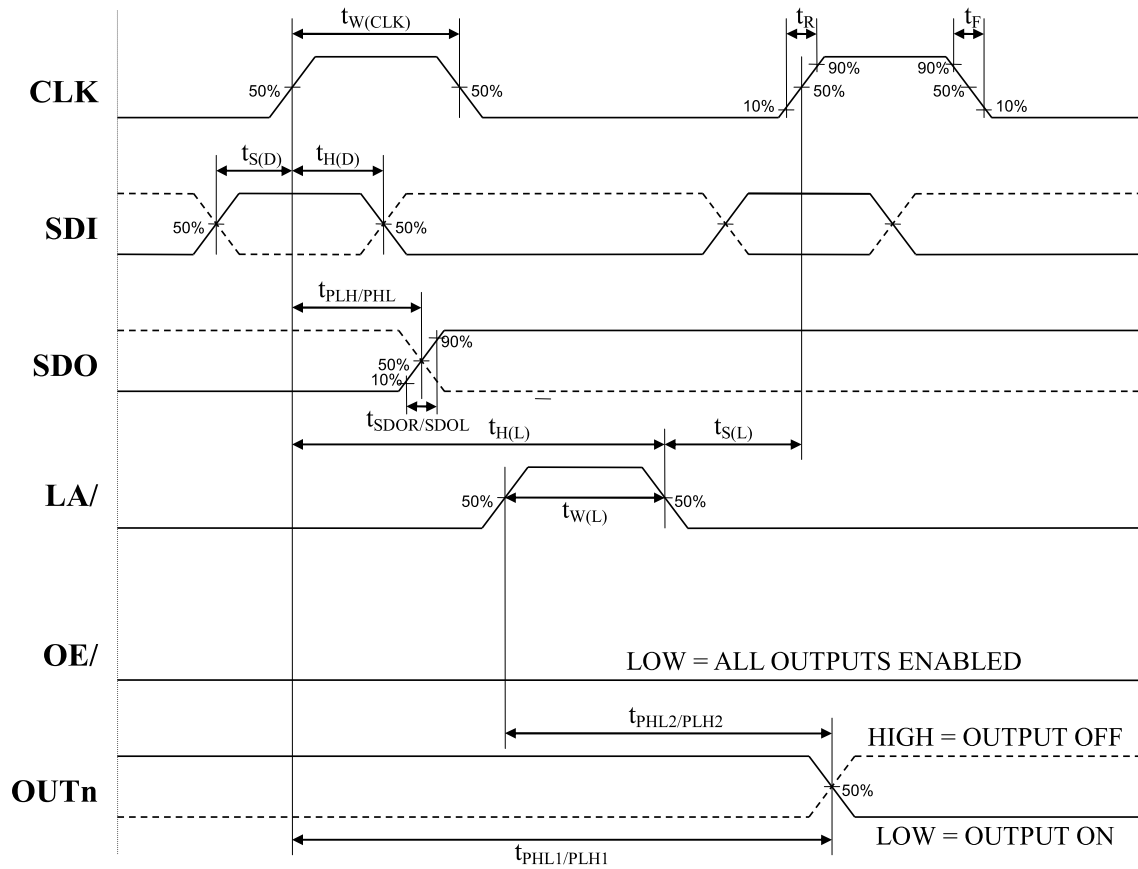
$t_{W(CLK)}$

$t_R$

$t_F$

CLK

50%

50%

10%

90%

50%

90%

50%

10%

$t_{S(D)}$

$t_{H(D)}$

SDI

50%

50%

$t_{PLH/PHL}$

SDO

90%

50%

10%

$t_{SDOR/SDOL}$

$t_{H(L)}$

$t_{S(L)}$

LA/

50%

$t_{W(L)}$

50%

OE/

LOW = ALL OUTPUTS ENABLED

$t_{PHL2/PLH2}$

HIGH = OUTPUT OFF

OUTn

50%

LOW = OUTPUT ON

$t_{PHL1/PLH1}$